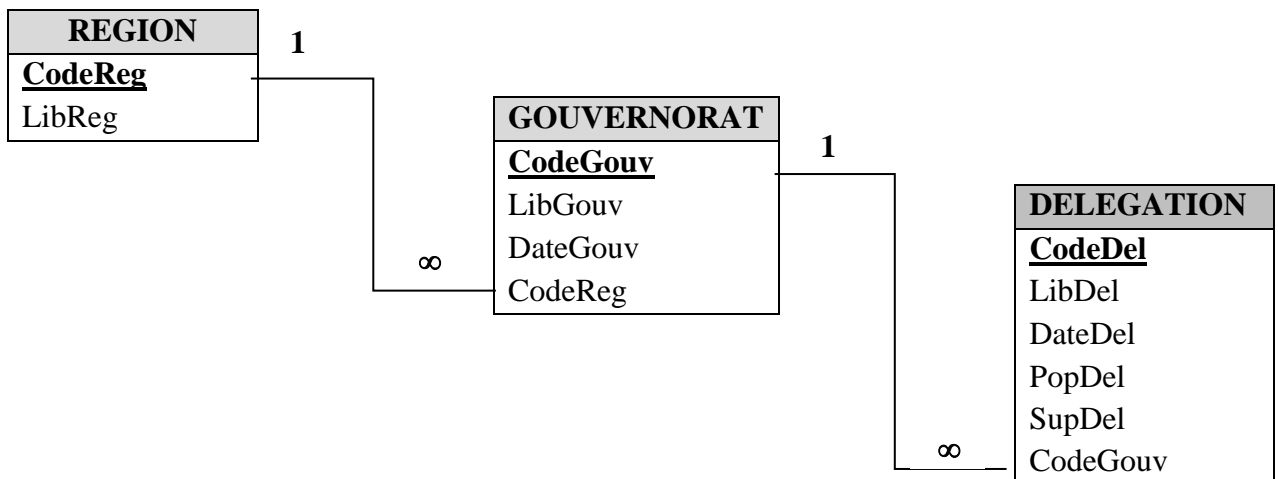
| REGION |
|---|
| **CodeReg** |
| LibReg |

1

| GOUVERNORAT |
|---|
| **CodeGouv** |
| LibGouv |
| DateGouv |
| CodeReg |

$\infty$

1

| DELEGATION |
|---|
| **CodeDel** |
| LibDel |
| DateDel |
| PopDel |
| SupDel |
| CodeGouv |

$\infty$